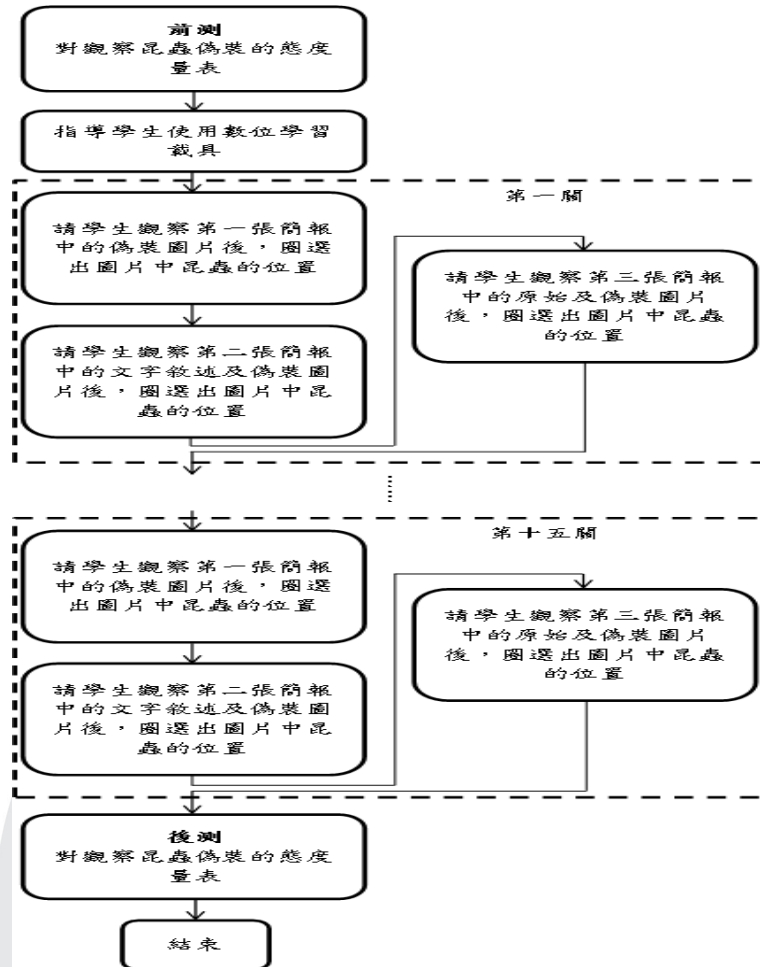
前測
對觀察昆蟲偽裝的態度量表

指導學生使用數位學習載具

第一關

請學生觀察第一張簡報中的偽裝圖片後，圈選出圖片中昆蟲的位置

請學生觀察第二張簡報中的文字敘述及偽裝圖片後，圈選出圖片中昆蟲的位置

請學生觀察第三張簡報中的原始及偽裝圖片後，圈選出圖片中昆蟲的位置

第十五關

請學生觀察第一張簡報中的偽裝圖片後，圈選出圖片中昆蟲的位置

請學生觀察第二張簡報中的文字敘述及偽裝圖片後，圈選出圖片中昆蟲的位置

請學生觀察第三張簡報中的原始及偽裝圖片後，圈選出圖片中昆蟲的位置

後測
對觀察昆蟲偽裝的態度量表

結束